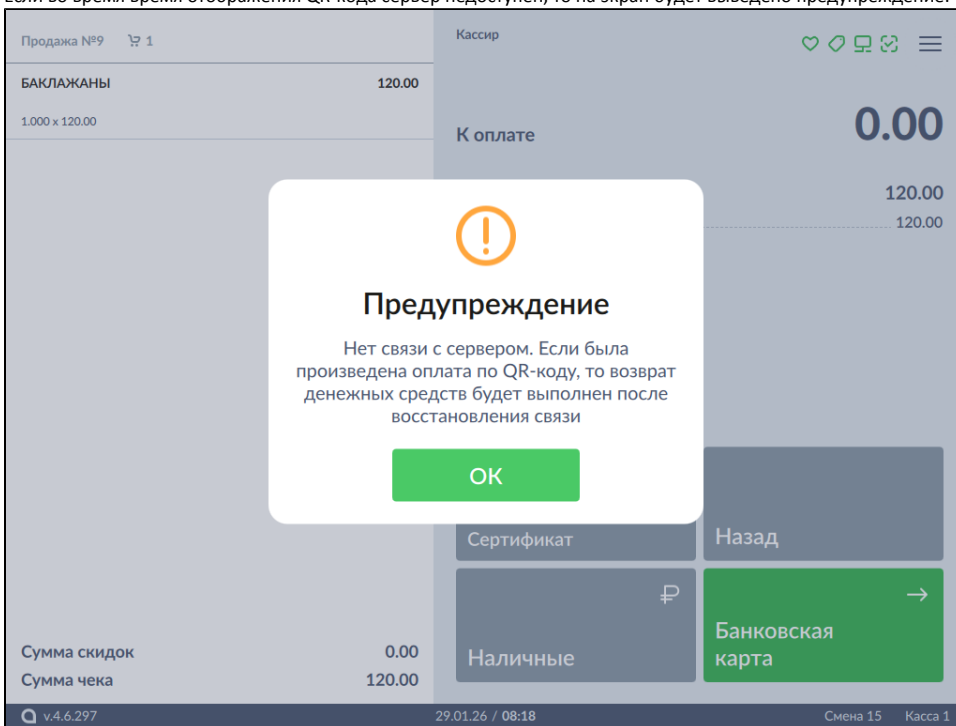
Продажа №9 1

Кассир

БАКЛАЖАНЫ 120.00

1.000 x 120.00

К оплате 0.00

120.00

120.00

Предупреждение

Нет связи с сервером. Если была произведена оплата по QR-коду, то возврат денежных средств будет выполнен после восстановления связи

OK

Сертификат

Назад

₽

Наличные

→

Банковская карта

Сумма скидок 0.00

Сумма чека 120.00

v.4.6.297

29.01.26 / 08:18

Смена 15 Касса 1